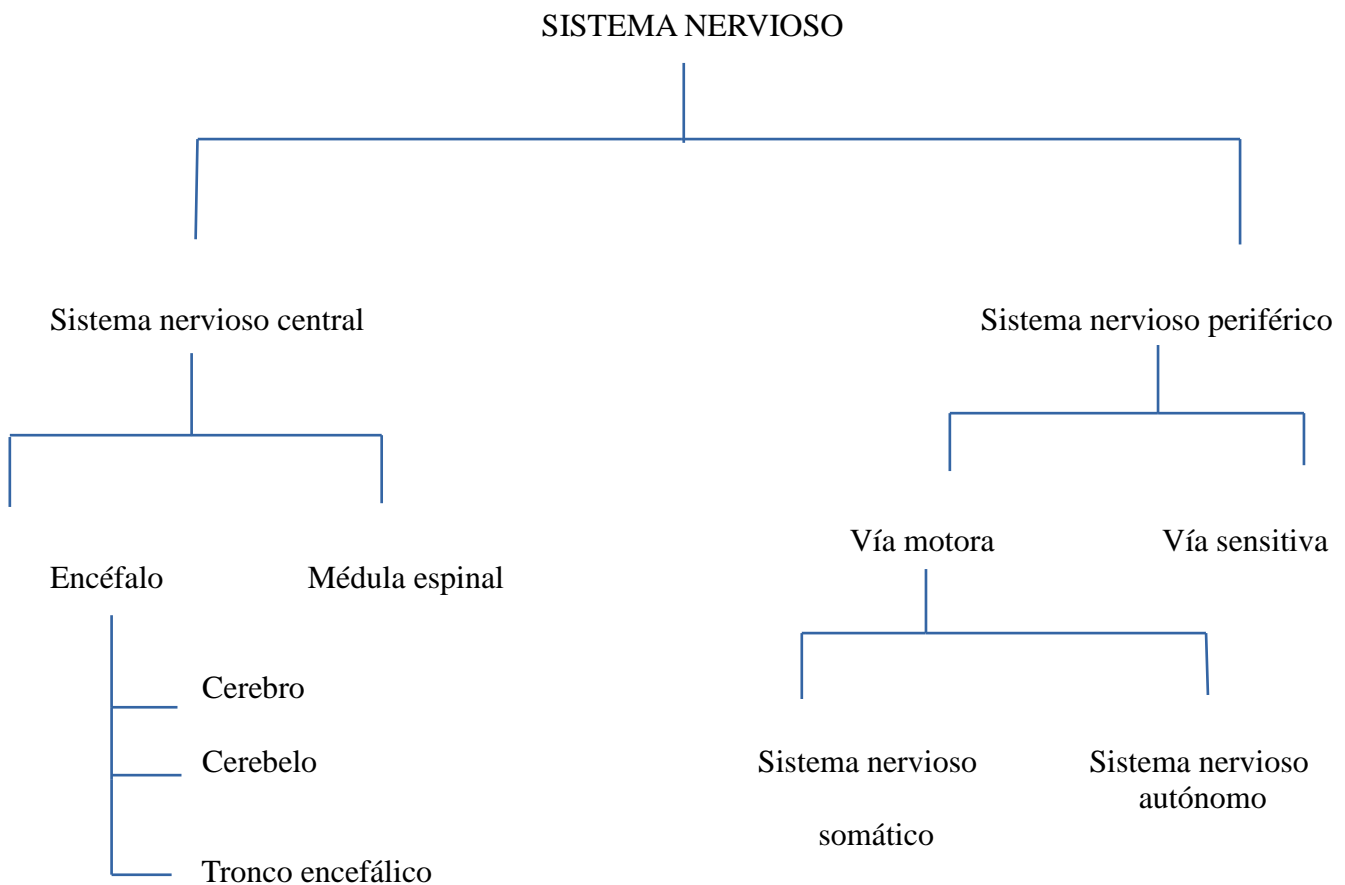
SISTEMA NERVIOSO

Sistema nervioso central

Sistema nervioso periférico

Encéfalo

Médula espinal

Cerebro

Cerebelo

Tronco encefálico

Vía motora

Vía sensitiva

Sistema nervioso somático

Sistema nervioso autónomo